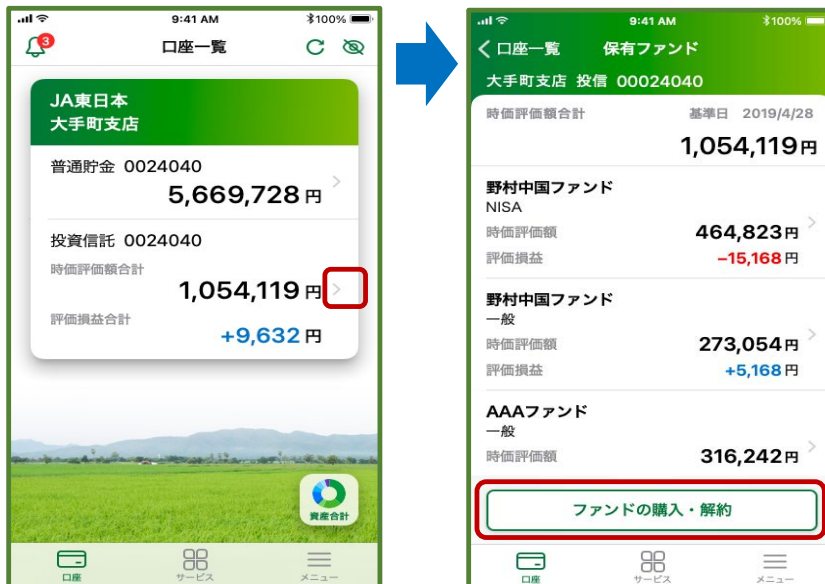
9:41 AM
100%
3
口座一覧

JA東日本
大手町支店

普通貯金 0024040
5,669,728円

投資信託 0024040
時価評価額合計
1,054,119円

評価損益合計
+9,632円

資産合計

口座
サービス
メニュー

9:41 AM
100%
口座一覧
保有ファンド
大手町支店 投信 00024040

時価評価額合計
基準日 2019/4/28
1,054,119円

野村中国ファンド
NISA
時価評価額
464,823円
評価損益
−15,168円

野村中国ファンド
一般
時価評価額
273,054円
評価損益
+5,168円

AAAファンド
一般
時価評価額
316,242円

ファンドの購入・解約

口座
サービス
メニュー